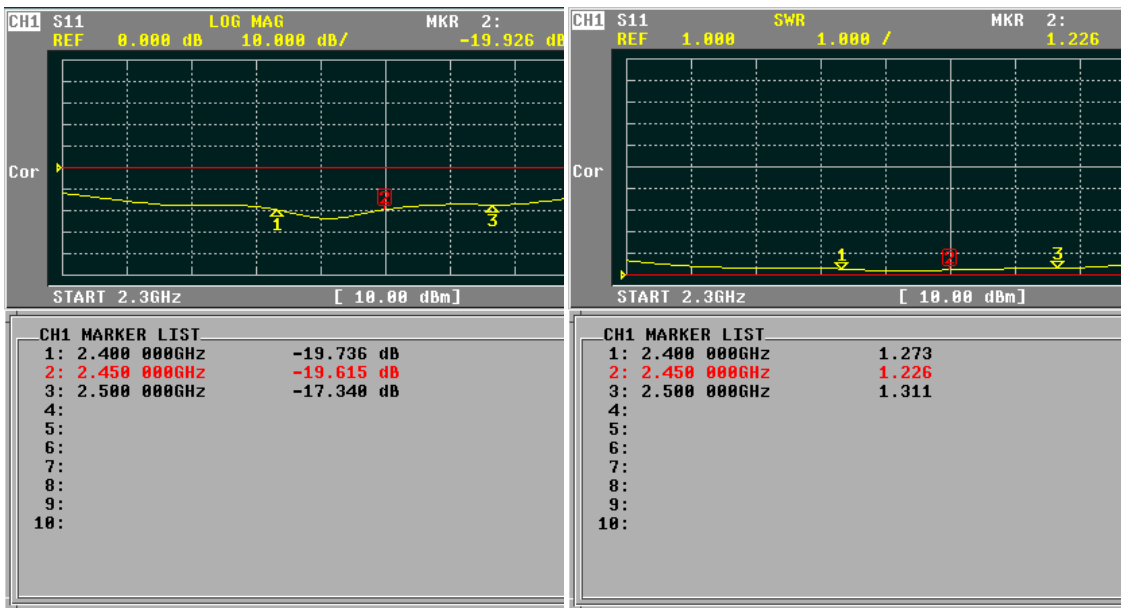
CH1 S11 LOG MAG MKR 2:
REF 0.000 dB 10.000 dB/ -19.926 dB

Cor

1 2 3

START 2.3GHz [ 10.00 dBm]

CH1 MARKER LIST
1: 2.400 000GHz -19.736 dB
2: 2.450 000GHz -19.615 dB
3: 2.500 000GHz -17.340 dB
4:
5:
6:
7:
8:
9:
10:

CH1 S11 SWR MKR 2:
REF 1.000 1.000 / 1.226

Cor

1 2 3

START 2.3GHz [ 10.00 dBm]

CH1 MARKER LIST
1: 2.400 000GHz 1.273
2: 2.450 000GHz 1.226
3: 2.500 000GHz 1.311
4:
5:
6:
7:
8:
9:
10: